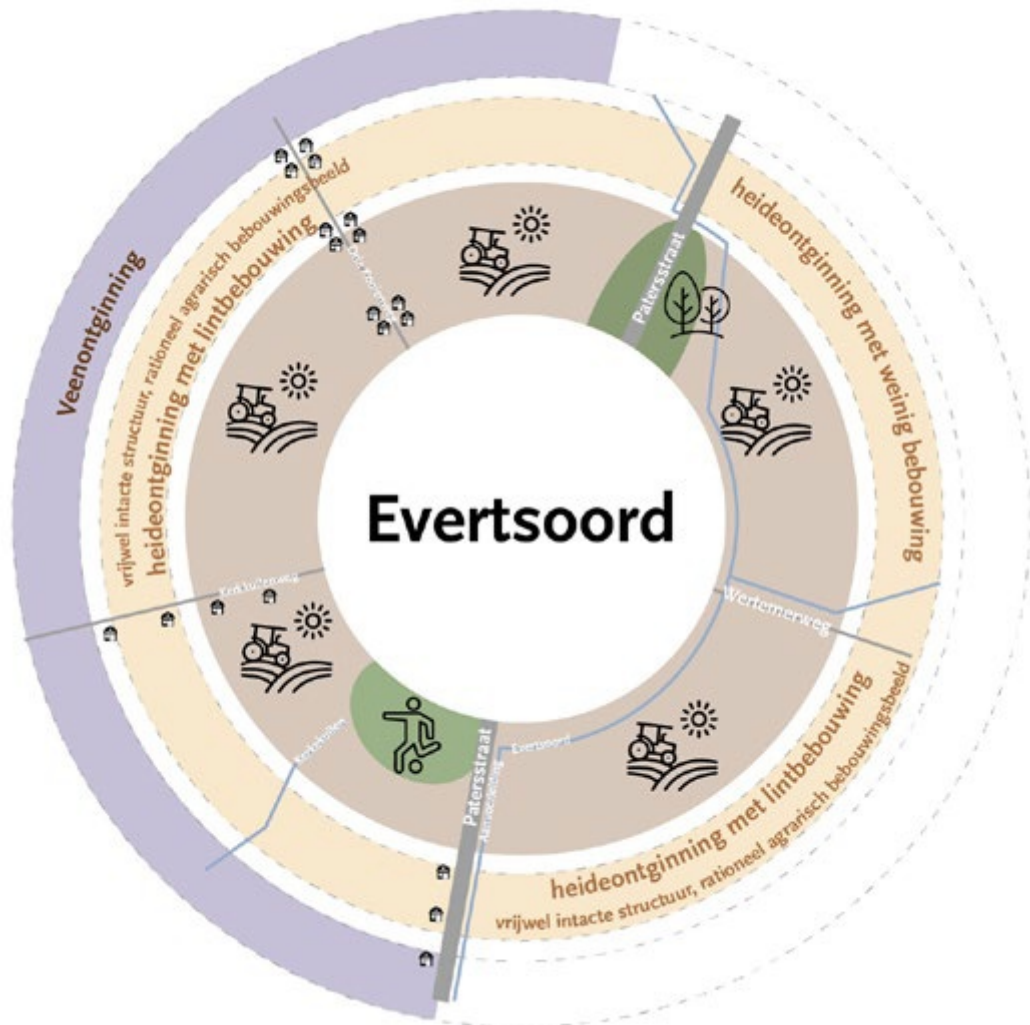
Evertsoord

Veenontginning

heideontginning met lintbebouwing
vrijwel intacte structuur, rationeel agrarisch bebouwingsbeeld

heideontginning met weinig bebouwing

heideontginning met lintbebouwing
vrijwel intacte structuur, rationeel agrarisch bebouwingsbeeld

Patersstraat

Patersstraat

Wertemerweg

Kerkhofferweg

Evertsoord

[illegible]

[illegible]

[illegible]